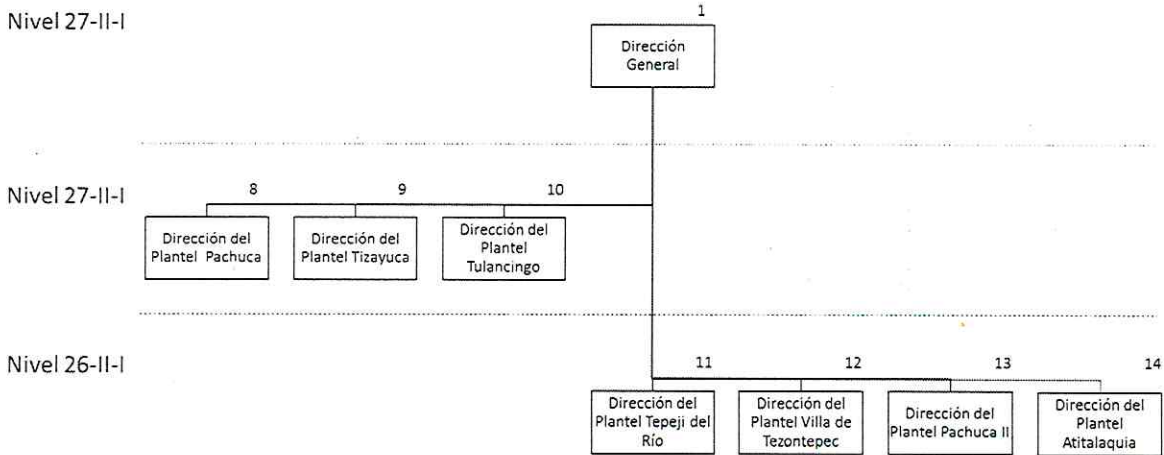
Nivel 27-II-I

1
Dirección General

Nivel 27-II-I

8
Dirección del Plantel Pachuca

9
Dirección del Plantel Tizayuca

10
Dirección del Plantel Tulancingo

Nivel 26-II-I

11
Dirección del Plantel Tepeji del Río

12
Dirección del Plantel Villa de Tezontepec

13
Dirección del Plantel Pachuca II

14
Dirección del Plantel Atitalaquia